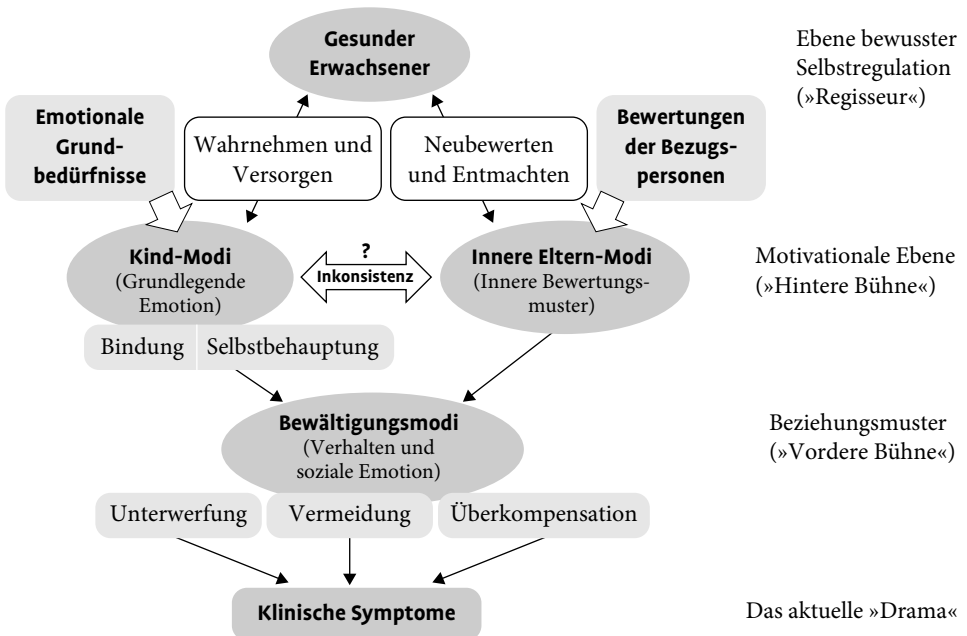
Gesunder Erwachsener

Ebene bewusster Selbstregulation (»Regisseur«)

Emotionale Grundbedürfnisse

Wahrnehmen und Versorgen

Neubewerten und Entmachten

Bewertungen der Bezugspersonen

Kind-Modi (Grundlegende Emotion)

?
Inkonsistenz

Innere Eltern-Modi (Innere Bewertungsmuster)

Motivationale Ebene (»Hintere Bühne«)

Bindung

Selbstbehauptung

Bewältigungsmodi (Verhalten und soziale Emotion)

Beziehungsmuster (»Vordere Bühne«)

Unterwerfung

Vermeidung

Überkompensation

Klinische Symptome

Das aktuelle »Drama«